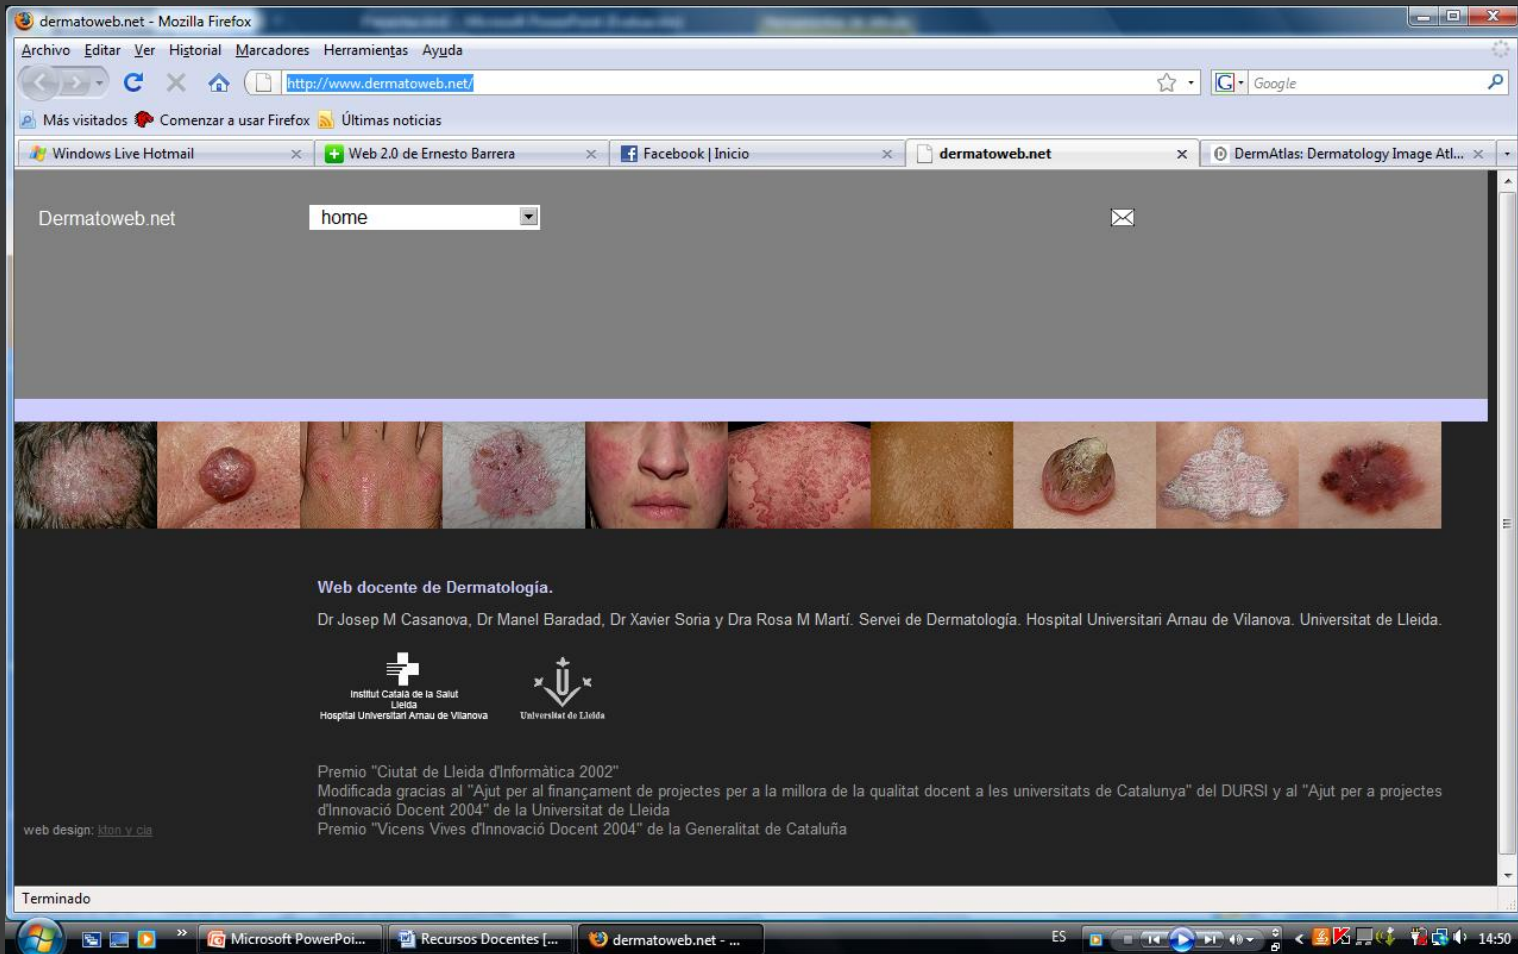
dermatoweb.net - Mozilla Firefox

Archivo Editar Ver Historial Marcadores Herramientas Ayuda

http://www.dermatoweb.net/

Google

Más visitados Comenzar a usar Firefox Últimas noticias

Windows Live Hotmail | Web 2.0 de Ernesto Barrera | Facebook | Inicio | dermatoweb.net | DermAtlas: Dermatology Image Atl...

Dermatoweb.net

home

Web docente de Dermatología.

Dr Josep M Casanova, Dr Manel Baradad, Dr Xavier Soria y Dra Rosa M Martí. Servei de Dermatología. Hospital Universitari Arnau de Vilanova. Universitat de Lleida.

Institut Català de la Salut Lleida Hospital Universitari Arnau de Vilanova

Universitat de Lleida

Premio "Ciutat de Lleida d'Informàtica 2002"
Modificada gracias al "Ajut per al finançament de projectes per a la millora de la qualitat docent a les universitats de Catalunya" del DURSI y al "Ajut per a projectes d'Innovació Docent 2004" de la Universitat de Lleida
Premio "Vicens Vives d'Innovació Docent 2004" de la Generalitat de Cataluña

web design: kton y cia

Terminado

Microsoft PowerPoi... | Recursos Docentes [... | dermatoweb.net - ...

ES

14:50